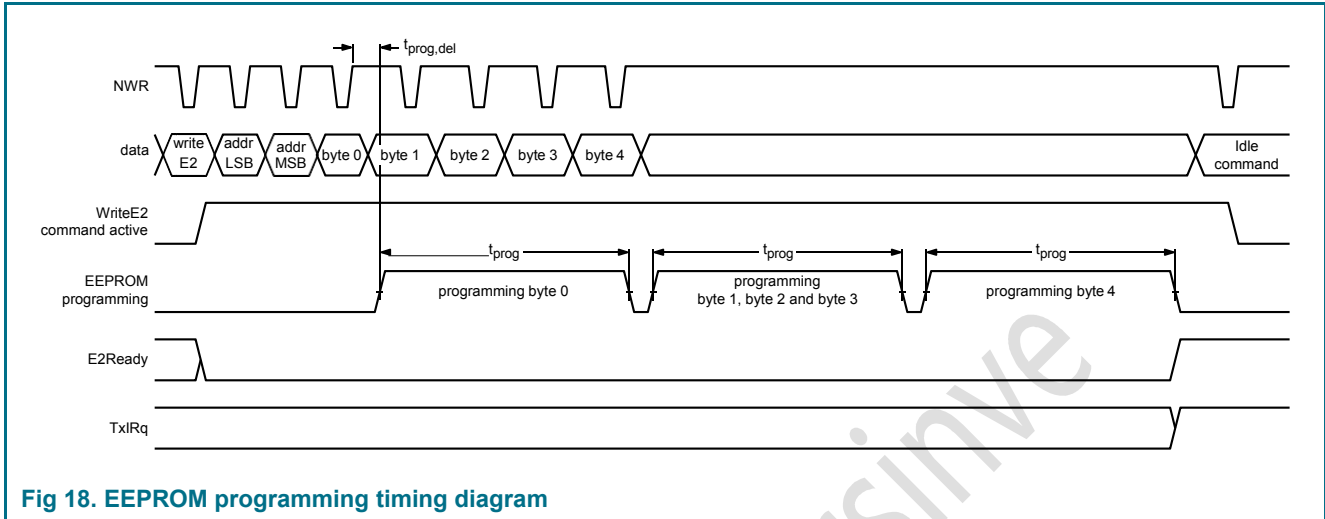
$t_{prog,del}$

NWR

data

write E2

addr LSB

addr MSB

byte 0

byte 1

byte 2

byte 3

byte 4

Idle command

WriteE2 command active

$t_{prog}$

$t_{prog}$

$t_{prog}$

EEPROM programming

programming byte 0

programming byte 1, byte 2 and byte 3

programming byte 4

E2Ready

TxIRq

sinve

Fig 18. EEPROM programming timing diagram